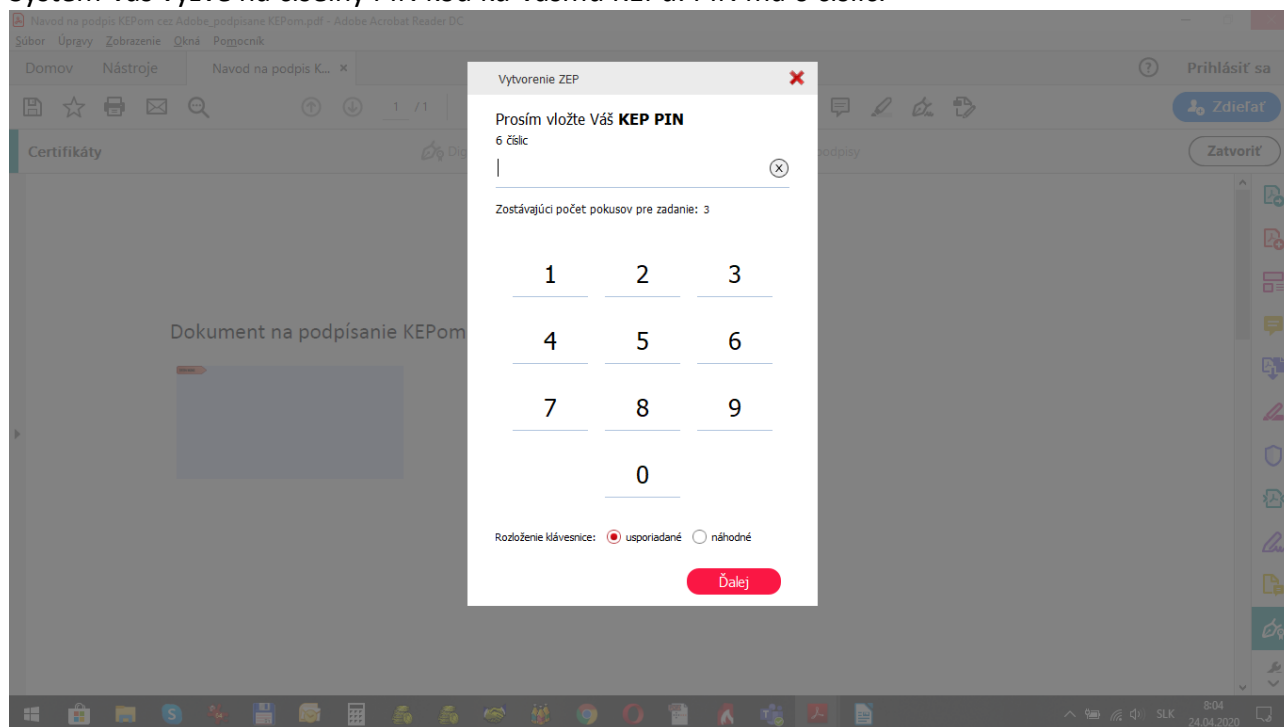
Navod na podpis KEPom cez Adobe_podpisane KEPom.pdf - Adobe Acrobat Reader DC

Súbor Úpravy Zobrazenie Okná Pomocník

Domov Nástroje Navod na podpis K... ×

Prihlásiť sa

1 / 1

Zdieľať

Certifikáty

Zatvoriť

Dokument na podpísanie KEPom

Vytvorenie ZEP

Prosím vložte Váš **KEP PIN**

6 číslic

Zostávajúci počet pokusov pre zadanie: 3

1 2 3

4 5 6

7 8 9

0

Rozloženie klávesnice: usporiadané náhodné

Ďalej

SLK 8:04 24.04.2020